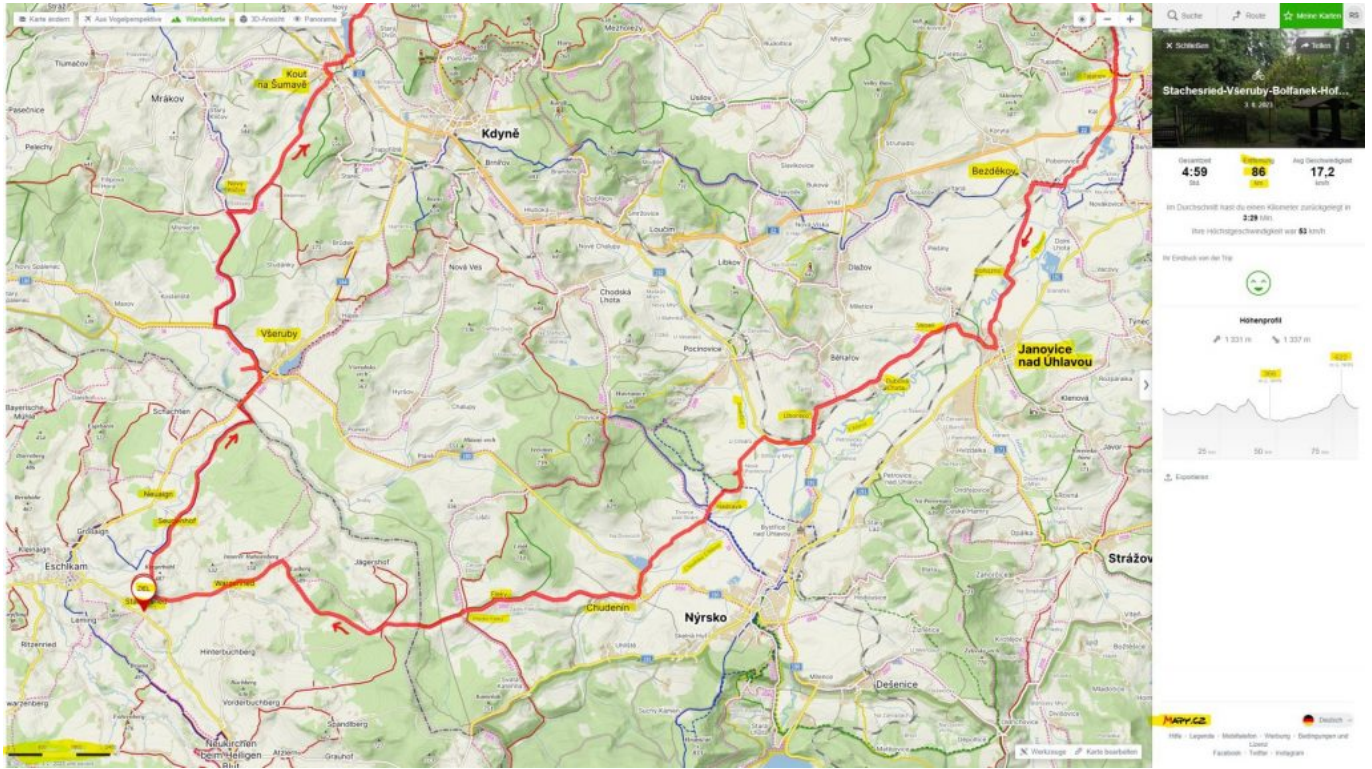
Karte ändern | Aus Vogelperspektive | Wanderkarte | 3D-Ansicht | Panorama

Suche | Route | Meine Karten | RS

Schließen | Teilen

Stachesried-Všeruby-Bolfanek-Hof...

3. 6. 2021

| Gesamtzeit | Entfernung | Avg Geschwindigkeit |
|---|---|---|
| 4:59 Std. | 86 km | 17,2 km/h |

Im Durchschnitt hast du einen Kilometer zurückgelegt in 3:29 Min.

Ihre Höchstgeschwindigkeit war 53 km/h

Ihr Eindruck von der Trip

Höhenprofil

1 331 m | 1 337 m

25 km | 50 km | 75 km

Exportieren

MAPY.CZ | Deutsch

Hilfe · Legende · Mobiltelefon · Werbung · Bedingungen und Lizenz · Facebook · Twitter · Instagram

Werkzeuge | Karte bearbeiten

Kout na Šumavě
Kdyně
Bezděkov
Všeruby
Janovice nad Úhlavou
Nýrsko
Chudenín
Strážov
Dešenice
Eschlkam
Mrákov
Tlumačov
Pasečnice
Pelechy
Nový Spálenec
Nová Ves
Chodská Lhota
Loučim
Libkov
Dlažov
Běhařov
Pocinovice
Neuaign
Seugenhof
Schachten
Kleinaign
Großaign
Leming
Ritzenried
Hinterbuchberg
Vorderbuchberg
Spandlberg
Grasfurt
Atzlern
Neukirchen beim Heiligen Blut
Jägershof
Bystřice nad Úhlavou
Petrovice nad Úhlavou
Klenová
Týnec
Javor
Opálka
Mezihoří
Úsilov
Brnířov
Milence
Zahořičky
Bayerische Mühle